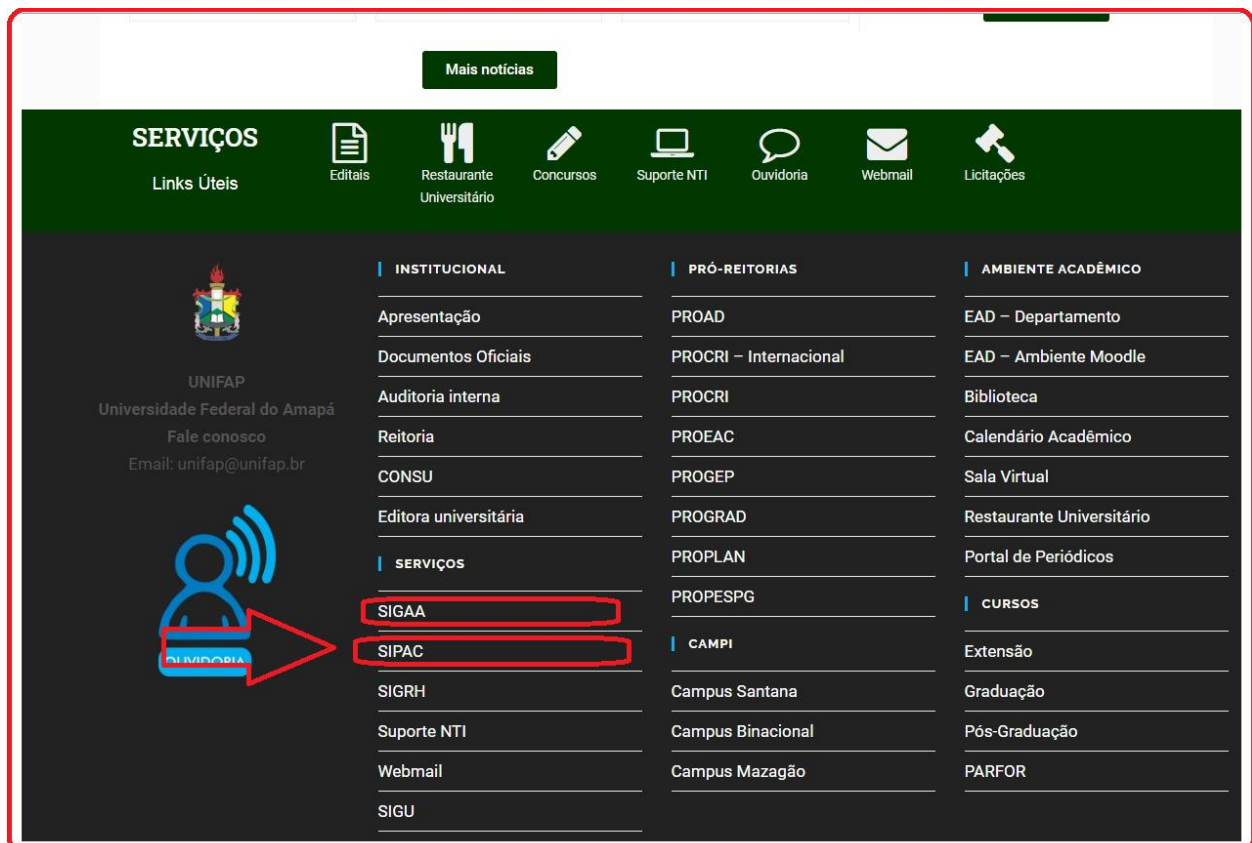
Mais notícias

SERVIÇOS
Links Úteis

Editais
Restaurante Universitário
Concursos
Suporte NTI
Ouvidoria
Webmail
Licitações

UNIFAP
Universidade Federal do Amapá
Fale conosco
Email: unifap@unifap.br

OUVIDORIA

INSTITUCIONAL
Apresentação
Documentos Oficiais
Auditoria interna
Reitoria
CONSU
Editora universitária

SERVIÇOS
SIGAA
SIPAC
SIGRH
Suporte NTI
Webmail
SIGU

PRÓ-REITORIAS
PROAD
PROCRI – Internacional
PROCRI
PROEAC
PROGEP
PROGRAD
PROPLAN
PROPESPG

CAMPI
Campus Santana
Campus Binacional
Campus Mazagão

AMBIENTE ACADÊMICO
EAD – Departamento
EAD – Ambiente Moodle
Biblioteca
Calendário Acadêmico
Sala Virtual
Restaurante Universitário
Portal de Periódicos

CURSOS
Extensão
Graduação
Pós-Graduação
PARFOR